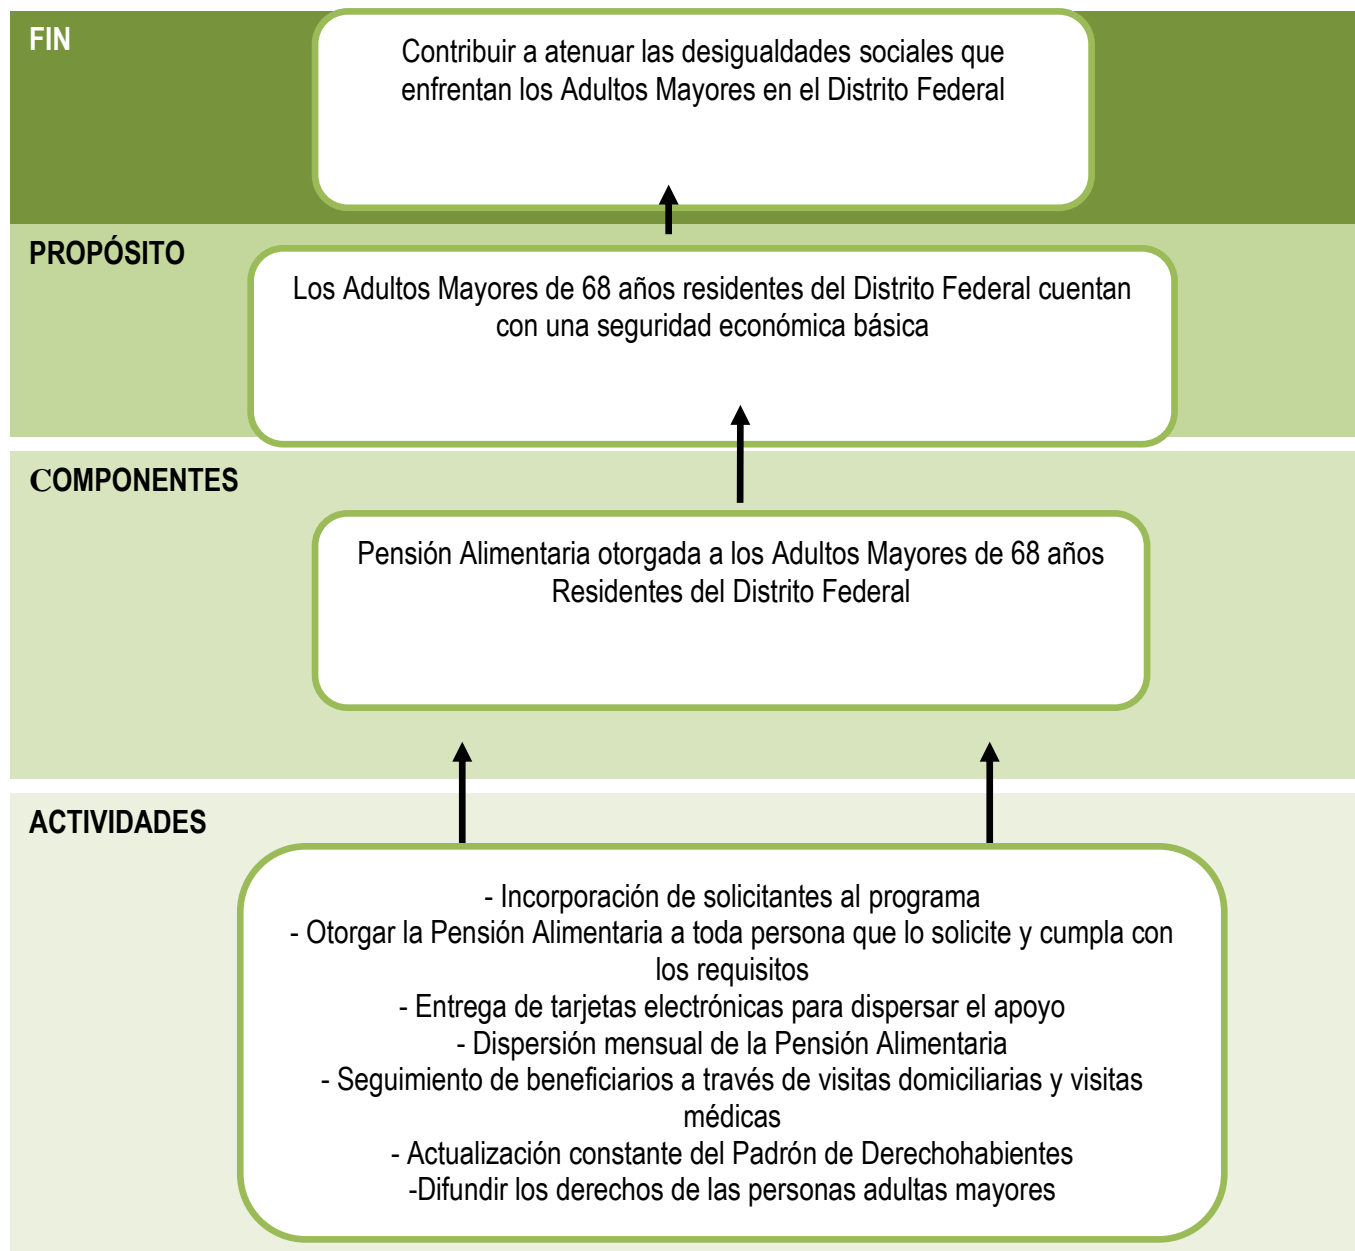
FIN

Contribuir a atenuar las desigualdades sociales que enfrentan los Adultos Mayores en el Distrito Federal

PROPÓSITO

Los Adultos Mayores de 68 años residentes del Distrito Federal cuentan con una seguridad económica básica

COMPONENTES

Pensión Alimentaria otorgada a los Adultos Mayores de 68 años Residentes del Distrito Federal

ACTIVIDADES

- Incorporación de solicitantes al programa
- Otorgar la Pensión Alimentaria a toda persona que lo solicite y cumpla con los requisitos
- Entrega de tarjetas electrónicas para dispersar el apoyo
- Dispersión mensual de la Pensión Alimentaria
- Seguimiento de beneficiarios a través de visitas domiciliarias y visitas médicas
- Actualización constante del Padrón de Derechohabientes
-Difundir los derechos de las personas adultas mayores